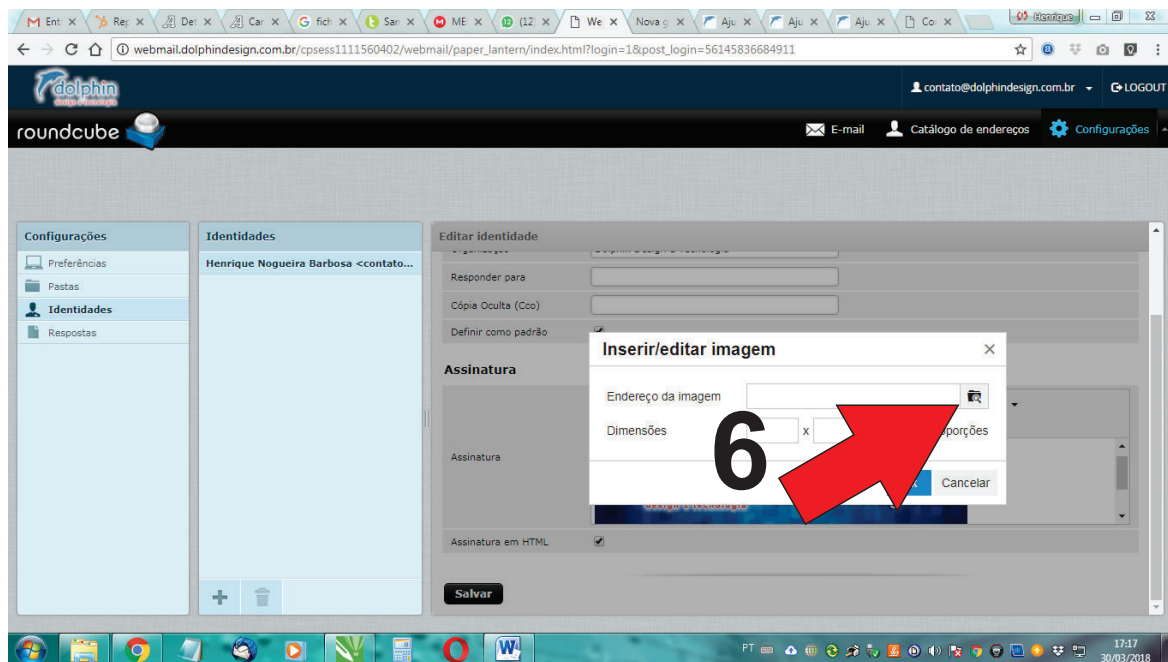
M Ent × Rep × Det × Car × G fich × San × ME × (12) × We × Nova × Aju × Aju × Aju × Co ×
Henrique
webmail.dolphindesign.com.br/cpsess1111560402/webmail/paper_lantern/index.html?login=1&post_login=56145836684911

dolphin
design & tecnologia

contato@dolphindesign.com.br LOGOUT

roundcube

E-mail Catálogo de endereços Configurações

Configurações
Preferências
Pastas
Identidades
Respostas

Identidades
Henrique Nogueira Barbosa <contato...

Editar identidade
Organização
Responder para
Cópia Oculta (Cco)
Definir como padrão

Assinatura

Assinatura

Assinatura em HTML

Salvar

Inserir/editar imagem ×
Endereço da imagem
Dimensões x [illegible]porções
Cancelar

6

design & tecnologia

PT 17:17 30/03/2018